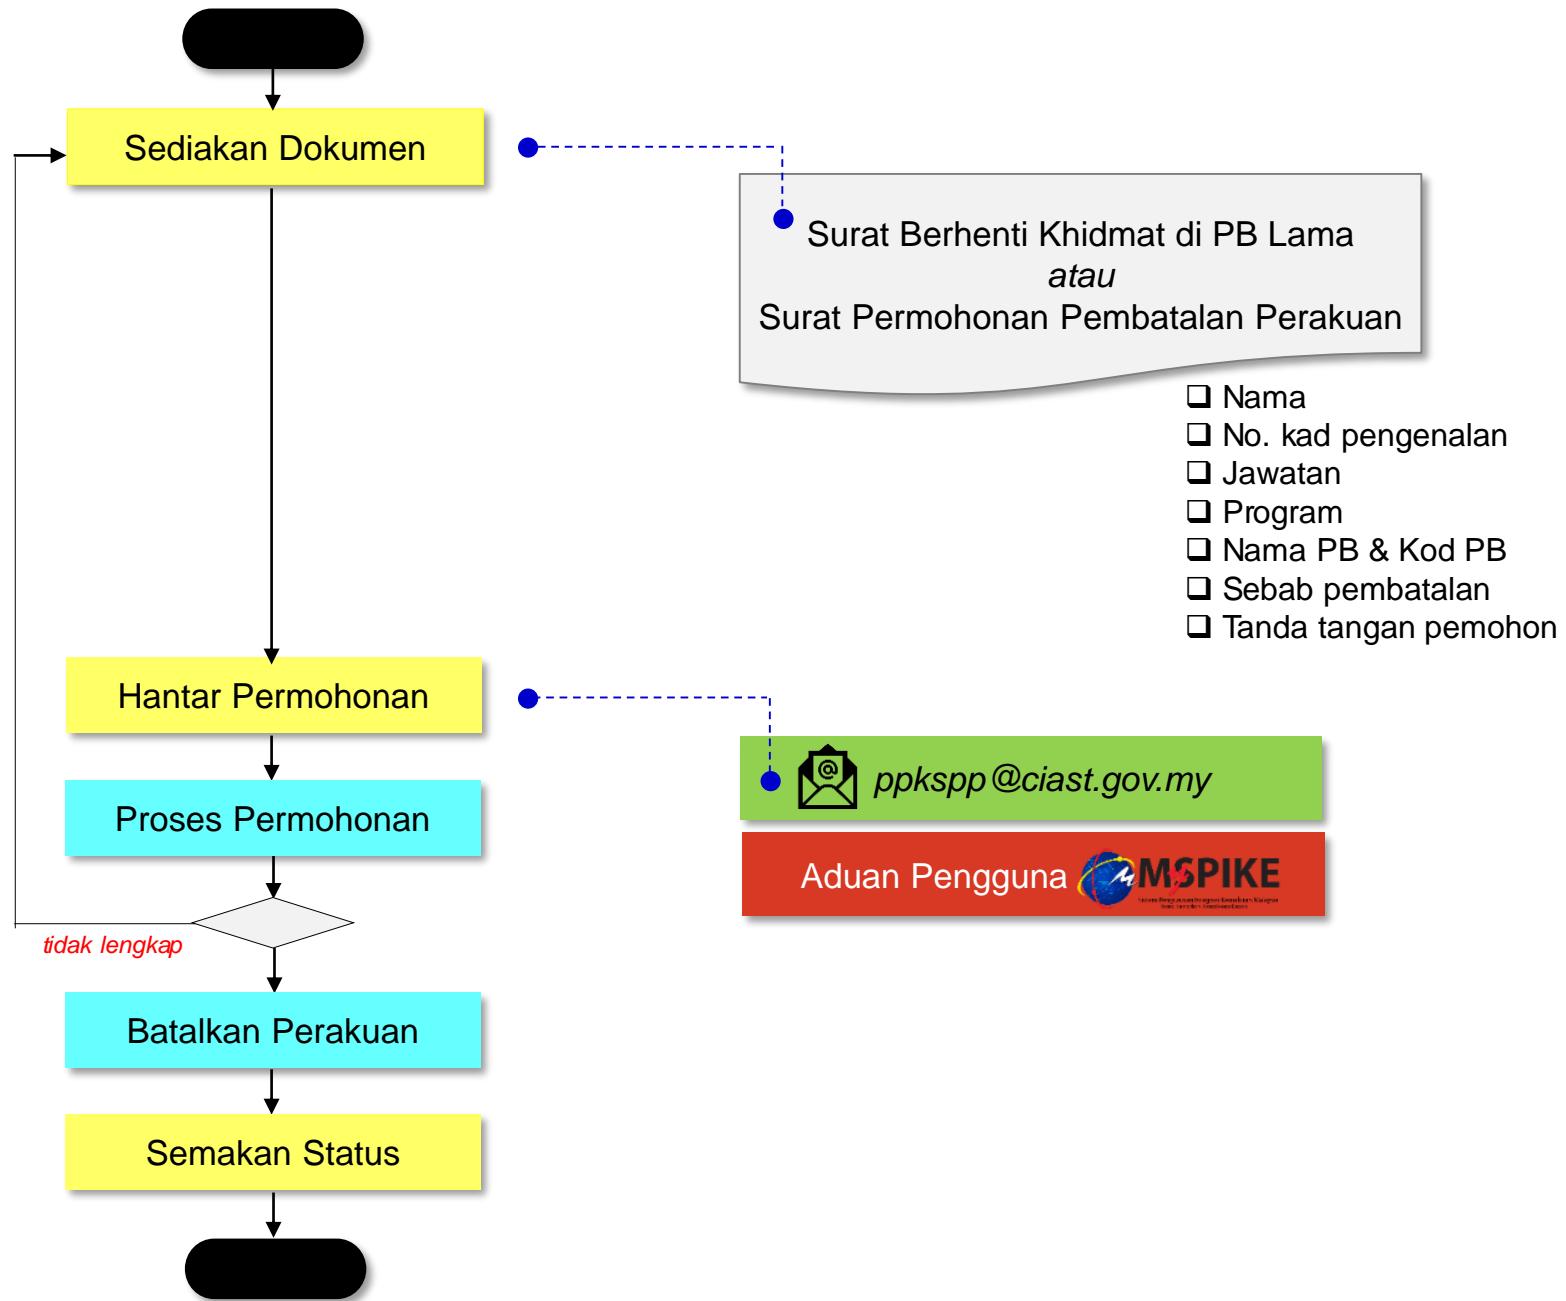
Sediakan Dokumen

Surat Berhenti Khidmat di PB Lama
*atau*
Surat Permohonan Pembatalan Perakuan

❑ Nama
❑ No. kad pengenalan
❑ Jawatan
❑ Program
❑ Nama PB & Kod PB
❑ Sebab pembatalan
❑ Tanda tangan pemohon

Hantar Permohonan

ppkspp@ciast.gov.my

Proses Permohonan

Aduan Pengguna MSPIKE

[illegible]

tidak lengkap

Batalkan Perakuan

Semakan Status